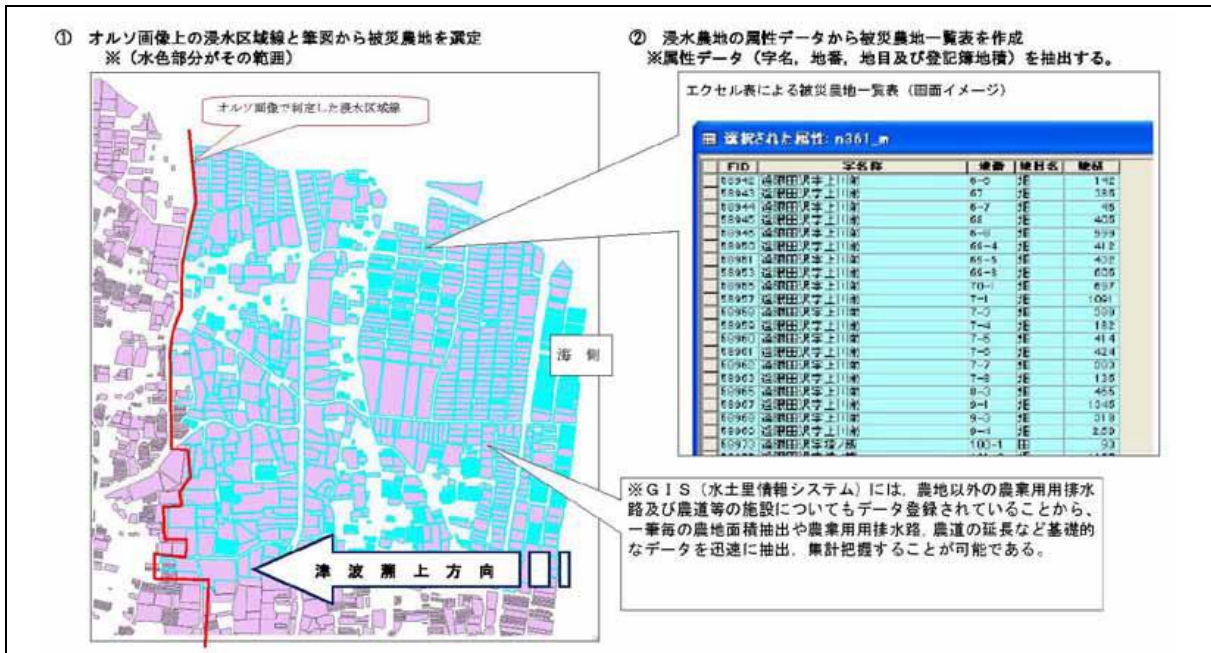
① オルソ画像上の浸水区域線と筆図から被災農地を選定
※（水色部分がその範囲）

オルソ画像で判定した浸水区域線

海側

津波溯上方向

② 浸水農地の属性データから被災農地一覧表を作成
※属性データ（字名，地番，地目及び登記簿地積）を抽出する。

エクセル表による被災農地一覧表（画面イメージ）

選択された属性: n361_m

| FID | 字名称 | 地番 | 地目名 | 地積 |
|---|---|---|---|---|
| 58942 | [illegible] | 6-6 | 畑 | 152 |
| 58943 | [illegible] | 67 | 畑 | 385 |
| 58944 | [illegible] | 6-7 | 畑 | 45 |
| 58945 | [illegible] | 68 | 畑 | 405 |
| 58946 | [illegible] | 6-8 | 畑 | 599 |
| 58950 | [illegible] | 66-4 | 畑 | 412 |
| 58951 | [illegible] | 66-5 | 畑 | 432 |
| 58953 | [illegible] | 66-8 | 畑 | 605 |
| 58955 | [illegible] | 70-1 | 畑 | 697 |
| 58957 | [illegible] | 7-1 | 畑 | 1091 |
| 58958 | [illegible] | 7-3 | 畑 | 509 |
| 58959 | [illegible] | 7-4 | 畑 | 182 |
| 58960 | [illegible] | 7-5 | 畑 | 414 |
| 58961 | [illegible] | 7-6 | 畑 | 424 |
| 58962 | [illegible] | 7-7 | 畑 | 503 |
| 58963 | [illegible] | 7-8 | 畑 | 136 |
| 58965 | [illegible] | 8-3 | 畑 | 465 |
| 58967 | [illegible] | 9-1 | 畑 | 1045 |
| 58968 | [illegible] | 9-3 | 畑 | 319 |
| 58969 | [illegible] | 9-4 | 畑 | 250 |
| 58972 | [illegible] | 100-1 | 田 | 93 |

※ＧＩＳ（水土里情報システム）には，農地以外の農業用用排水路及び農道等の施設についてもデータ登録されていることから、一筆毎の農地面積抽出や農業用用排水路，農道の延長など基礎的なデータを迅速に抽出，集計把握することが可能である。